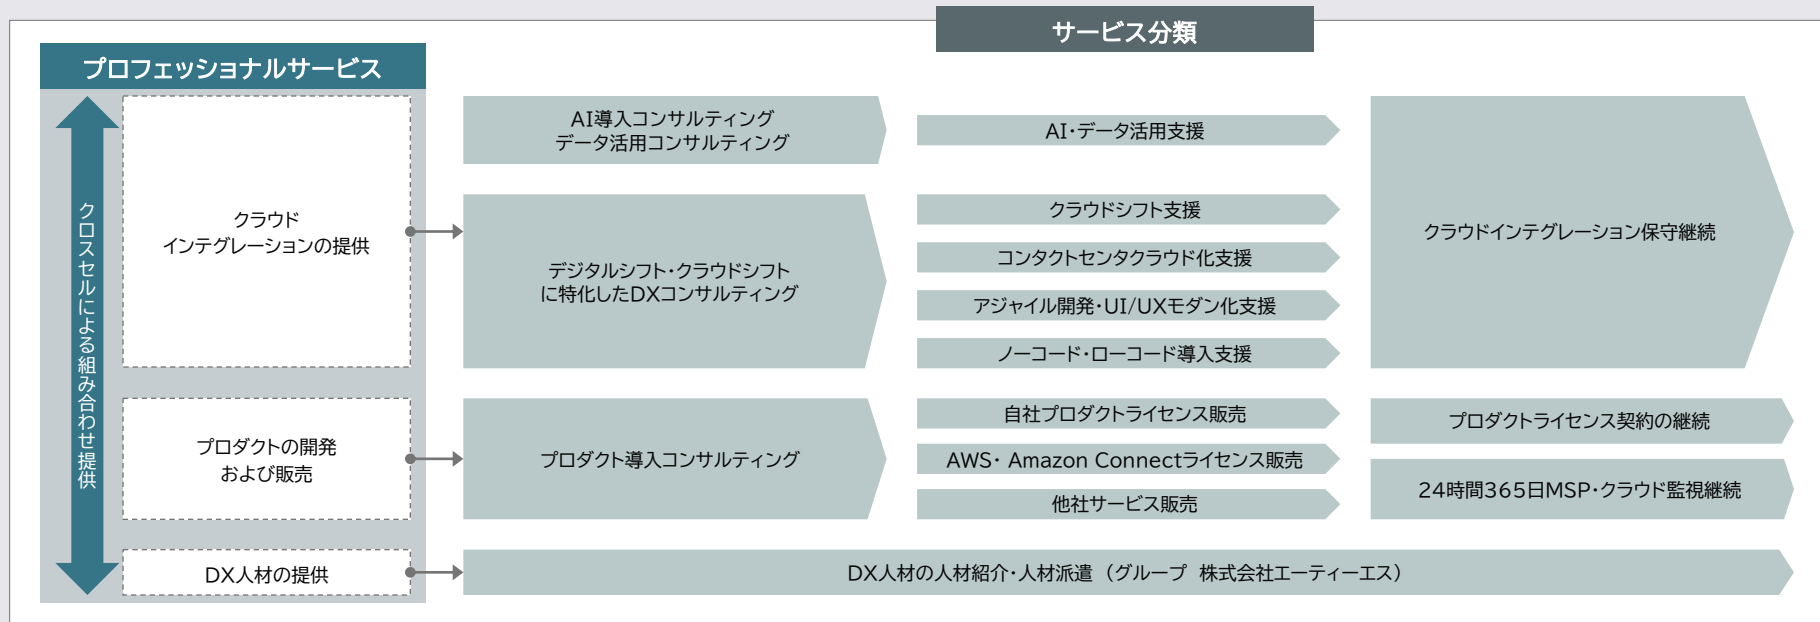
サービス分類

プロフェッショナルサービス

クロスセルによる組み合わせ提供

クラウド
インテグレーションの提供

プロダクトの開発
および販売

DX人材の提供

AI導入コンサルティング
データ活用コンサルティング

デジタルシフト･クラウドシフト
に特化したDXコンサルティング

プロダクト導入コンサルティング

AI･データ活用支援

クラウドシフト支援

コンタクトセンタクラウド化支援

アジャイル開発･UI/UXモダン化支援

ノーコード･ローコード導入支援

自社プロダクトライセンス販売

AWS･ Amazon Connectライセンス販売

他社サービス販売

クラウドインテグレーション保守継続

プロダクトライセンス契約の継続

24時間365日MSP･クラウド監視継続

DX人材の人材紹介･人材派遣（グループ　株式会社エーティーエス）